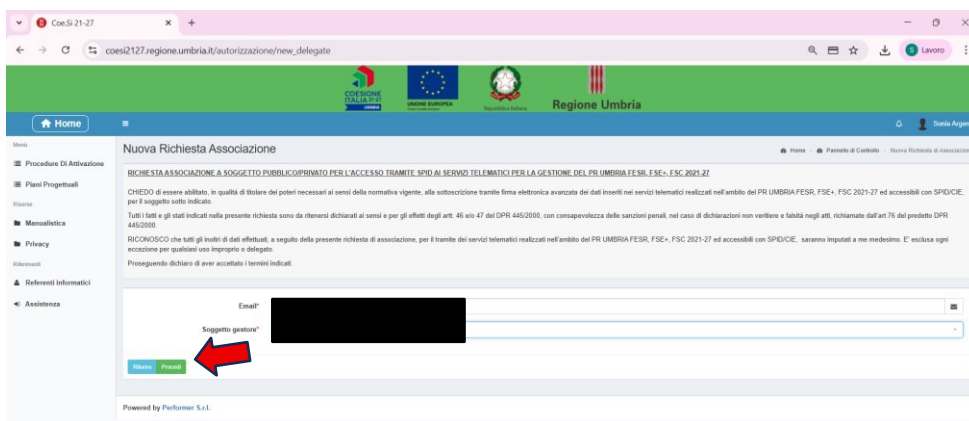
Coe.Si 21-27

coesi2127.regione.umbria.it/autorizzazione/new_delegate

Lavoro

COESIONE ITALIA 21-27 UMBRIA

UNIONE EUROPEA

Repubblica Italiana

Regione Umbria

Home

Sonia Argen

Menù

Procedure Di Attivazione

Piani Progettuali

Risorse

Manualistica

Privacy

Riferimenti

Referenti informatici

Assistenza

Nuova Richiesta Associazione

Home > Pannello di Controllo > Nuova Richiesta di Associazione

RICHIESTA ASSOCIAZIONE A SOGGETTO PUBBLICO/PRIVATO PER L'ACCESSO TRAMITE SPID AI SERVIZI TELEMATICI PER LA GESTIONE DEL PR UMBRIA FESR, FSE+, FSC 2021-27

CHIEDO di essere abilitato, in qualità di titolare dei poteri necessari ai sensi della normativa vigente, alla sottoscrizione tramite firma elettronica avanzata dei dati inseriti nei servizi telematici realizzati nell'ambito del PR UMBRIA FESR, FSE+, FSC 2021-27 ed accessibili con SPID/CIE, per il soggetto sotto indicato.

Tutti i fatti e gli stati indicati nella presente richiesta sono da ritenersi dichiarati ai sensi e per gli effetti degli artt. 46 e/o 47 del DPR 445/2000, con consapevolezza delle sanzioni penali, nel caso di dichiarazioni non veritiere e falsità negli atti, richiamate dall'art.76 del predetto DPR 445/2000.

RICONOSCO che tutti gli inoltri di dati effettuati, a seguito della presente richiesta di associazione, per il tramite dei servizi telematici realizzati nell'ambito del PR UMBRIA FESR, FSE+, FSC 2021-27 ed accessibili con SPID/CIE, saranno imputati a me medesimo. E' esclusa ogni eccezione per qualsiasi uso improprio o delegato.

Proseguendo dichiaro di aver accettato i termini indicati.

Email*

Soggetto gestore*

Ritorna Procedi

Powered by Performer S.r.l.